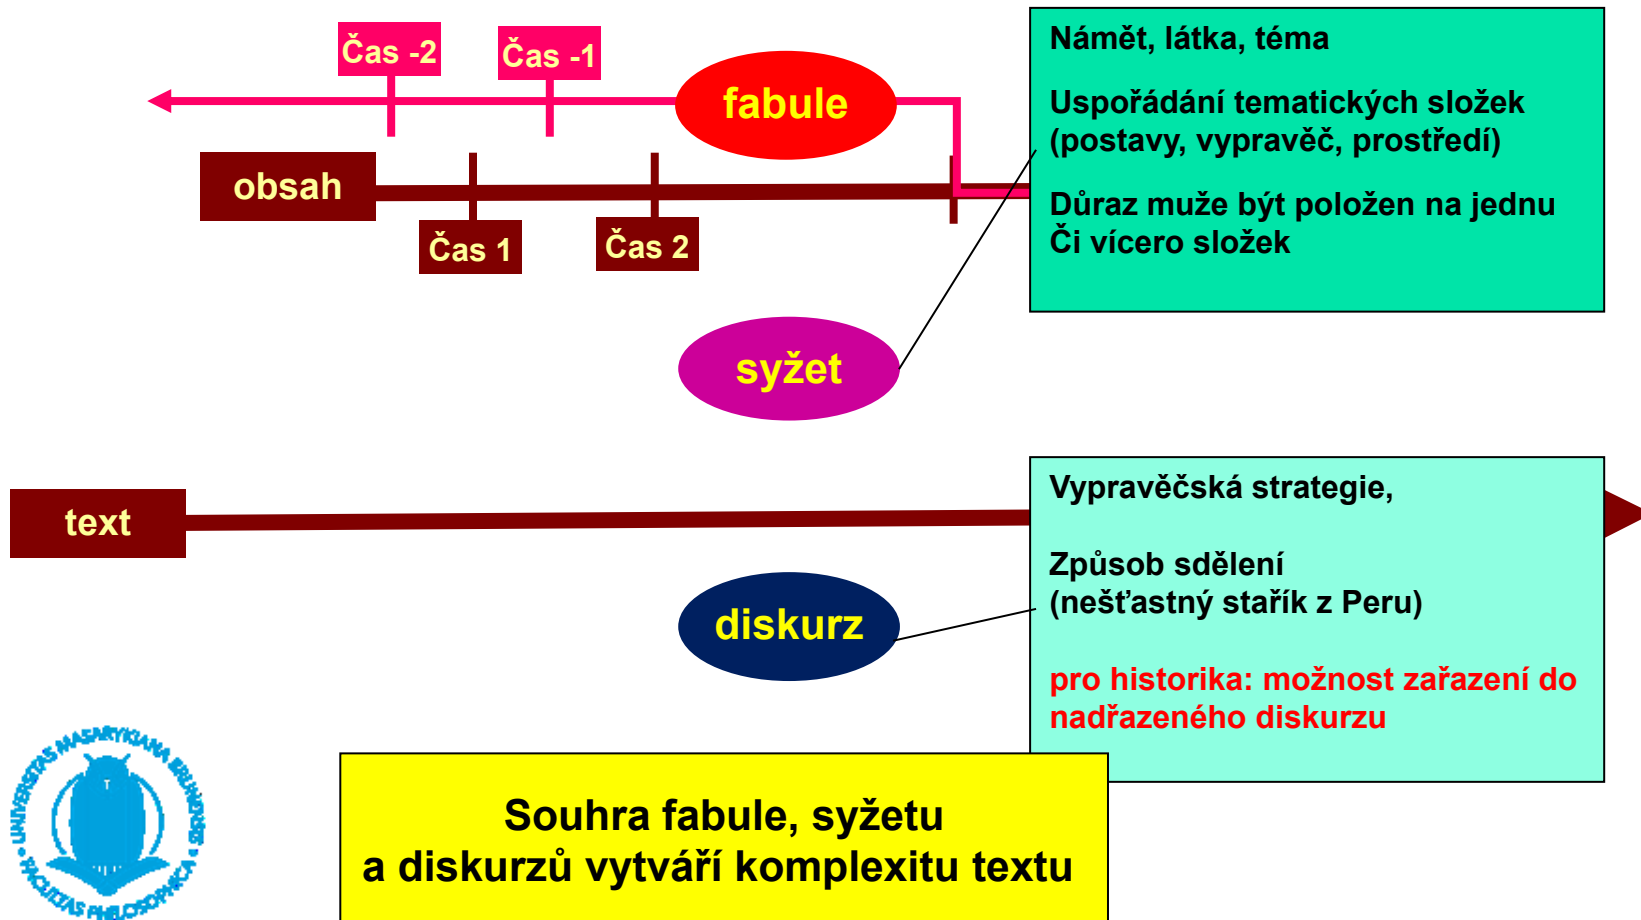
Čas -2

Čas -1

fabule

obsah

Čas 1

Čas 2

Námět, látka, téma

Uspořádání tematických složek (postavy, vypravěč, prostředí)

Důraz muže být položen na jednu Či vícero složek

syžet

text

Vypravěčská strategie,

Způsob sdělení (nešťastný stařík z Peru)

pro historika: možnost zařazení do nadřazeného diskurzu

diskurz

UNIVERSITAS MASARYKIANA BRUNENSIS FACULTAS PHILOSOPHICA

Souhra fabule, syžetu a diskurzů vytváří komplexitu textu